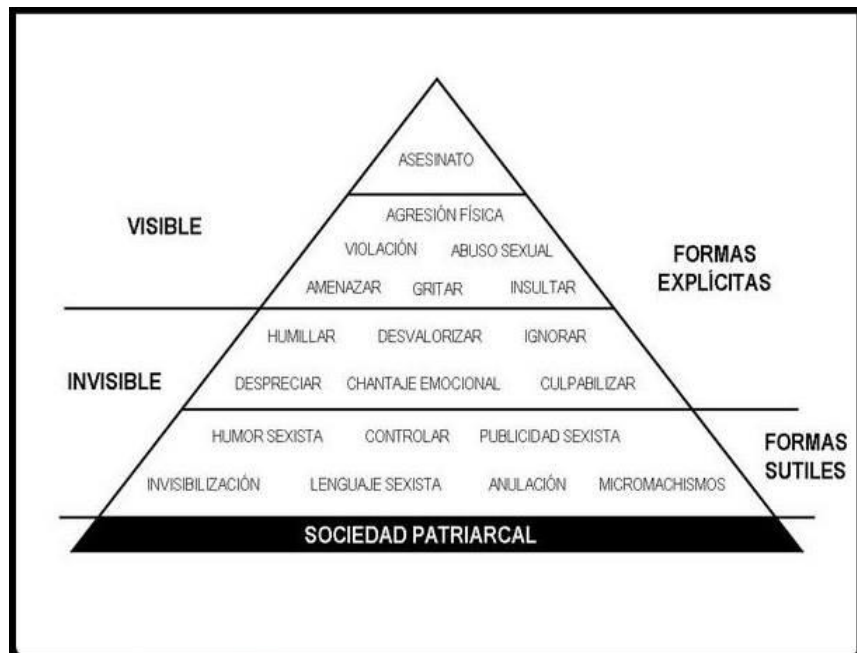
ASESINATO

VISIBLE

AGRESIÓN FÍSICA

VIOLACIÓN ABUSO SEXUAL

FORMAS EXPLÍCITAS

AMENAZAR GRITAR INSULTAR

HUMILLAR DESVALORIZAR IGNORAR

INVISIBLE

DESPRECIAR CHANTAJE EMOCIONAL CULPABILIZAR

HUMOR SEXISTA CONTROLAR PUBLICIDAD SEXISTA

FORMAS SUTILES

INVISIBILIZACIÓN LENGUAJE SEXISTA ANULACIÓN MICROMACHISMOS

SOCIEDAD PATRIARCAL